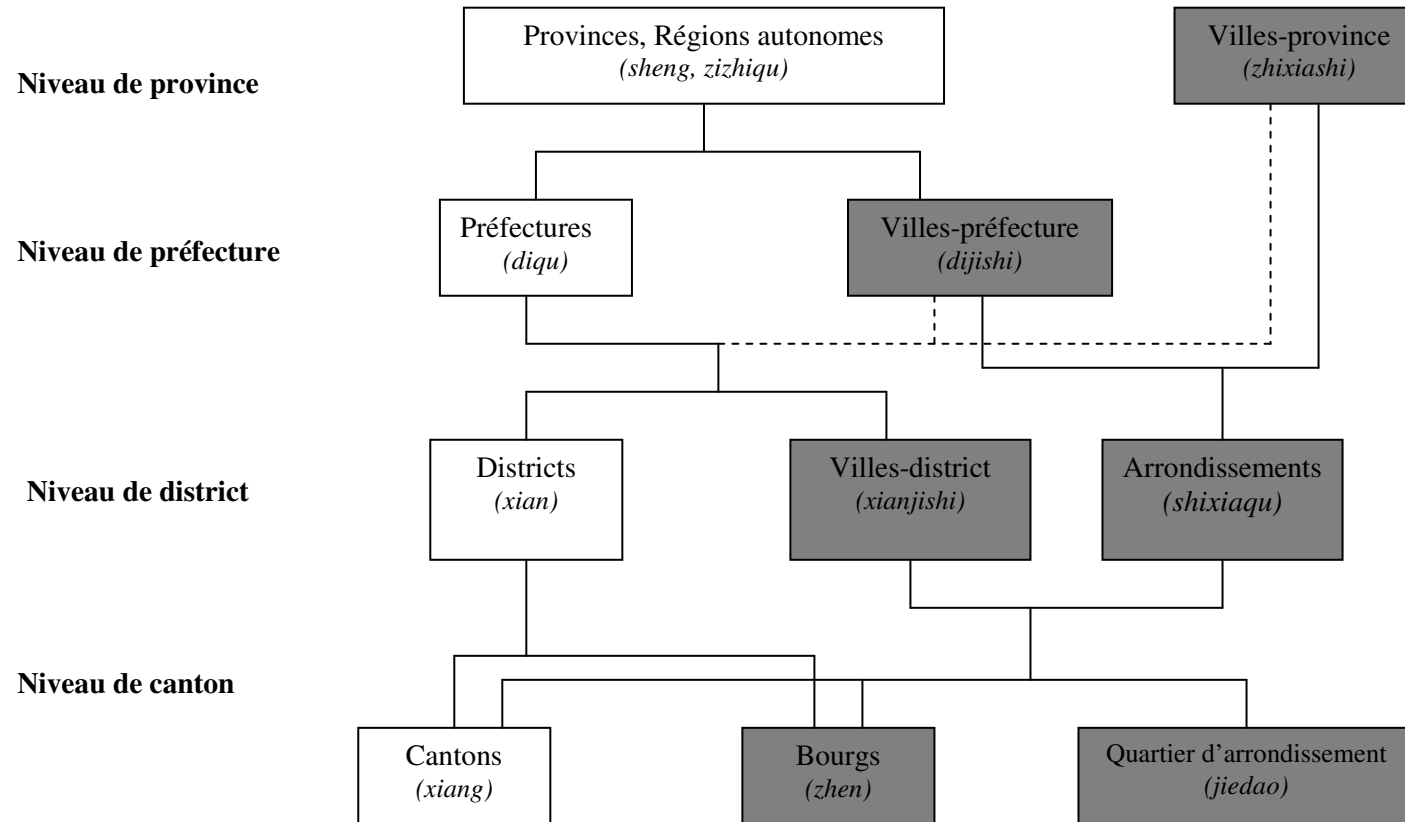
Niveau de province

Provinces, Régions autonomes
*(sheng, zizhiqu)*

Villes-province
*(zhixiashi)*

Niveau de préfecture

Préfectures
*(diqu)*

Villes-préfecture
*(dijishi)*

Niveau de district

Districts
*(xian)*

Villes-district
*(xianjishi)*

Arrondissements
*(shixiaqu)*

Niveau de canton

Cantons
*(xiang)*

Bourgs
*(zhen)*

Quartier d'arrondissement
*(jiedao)*